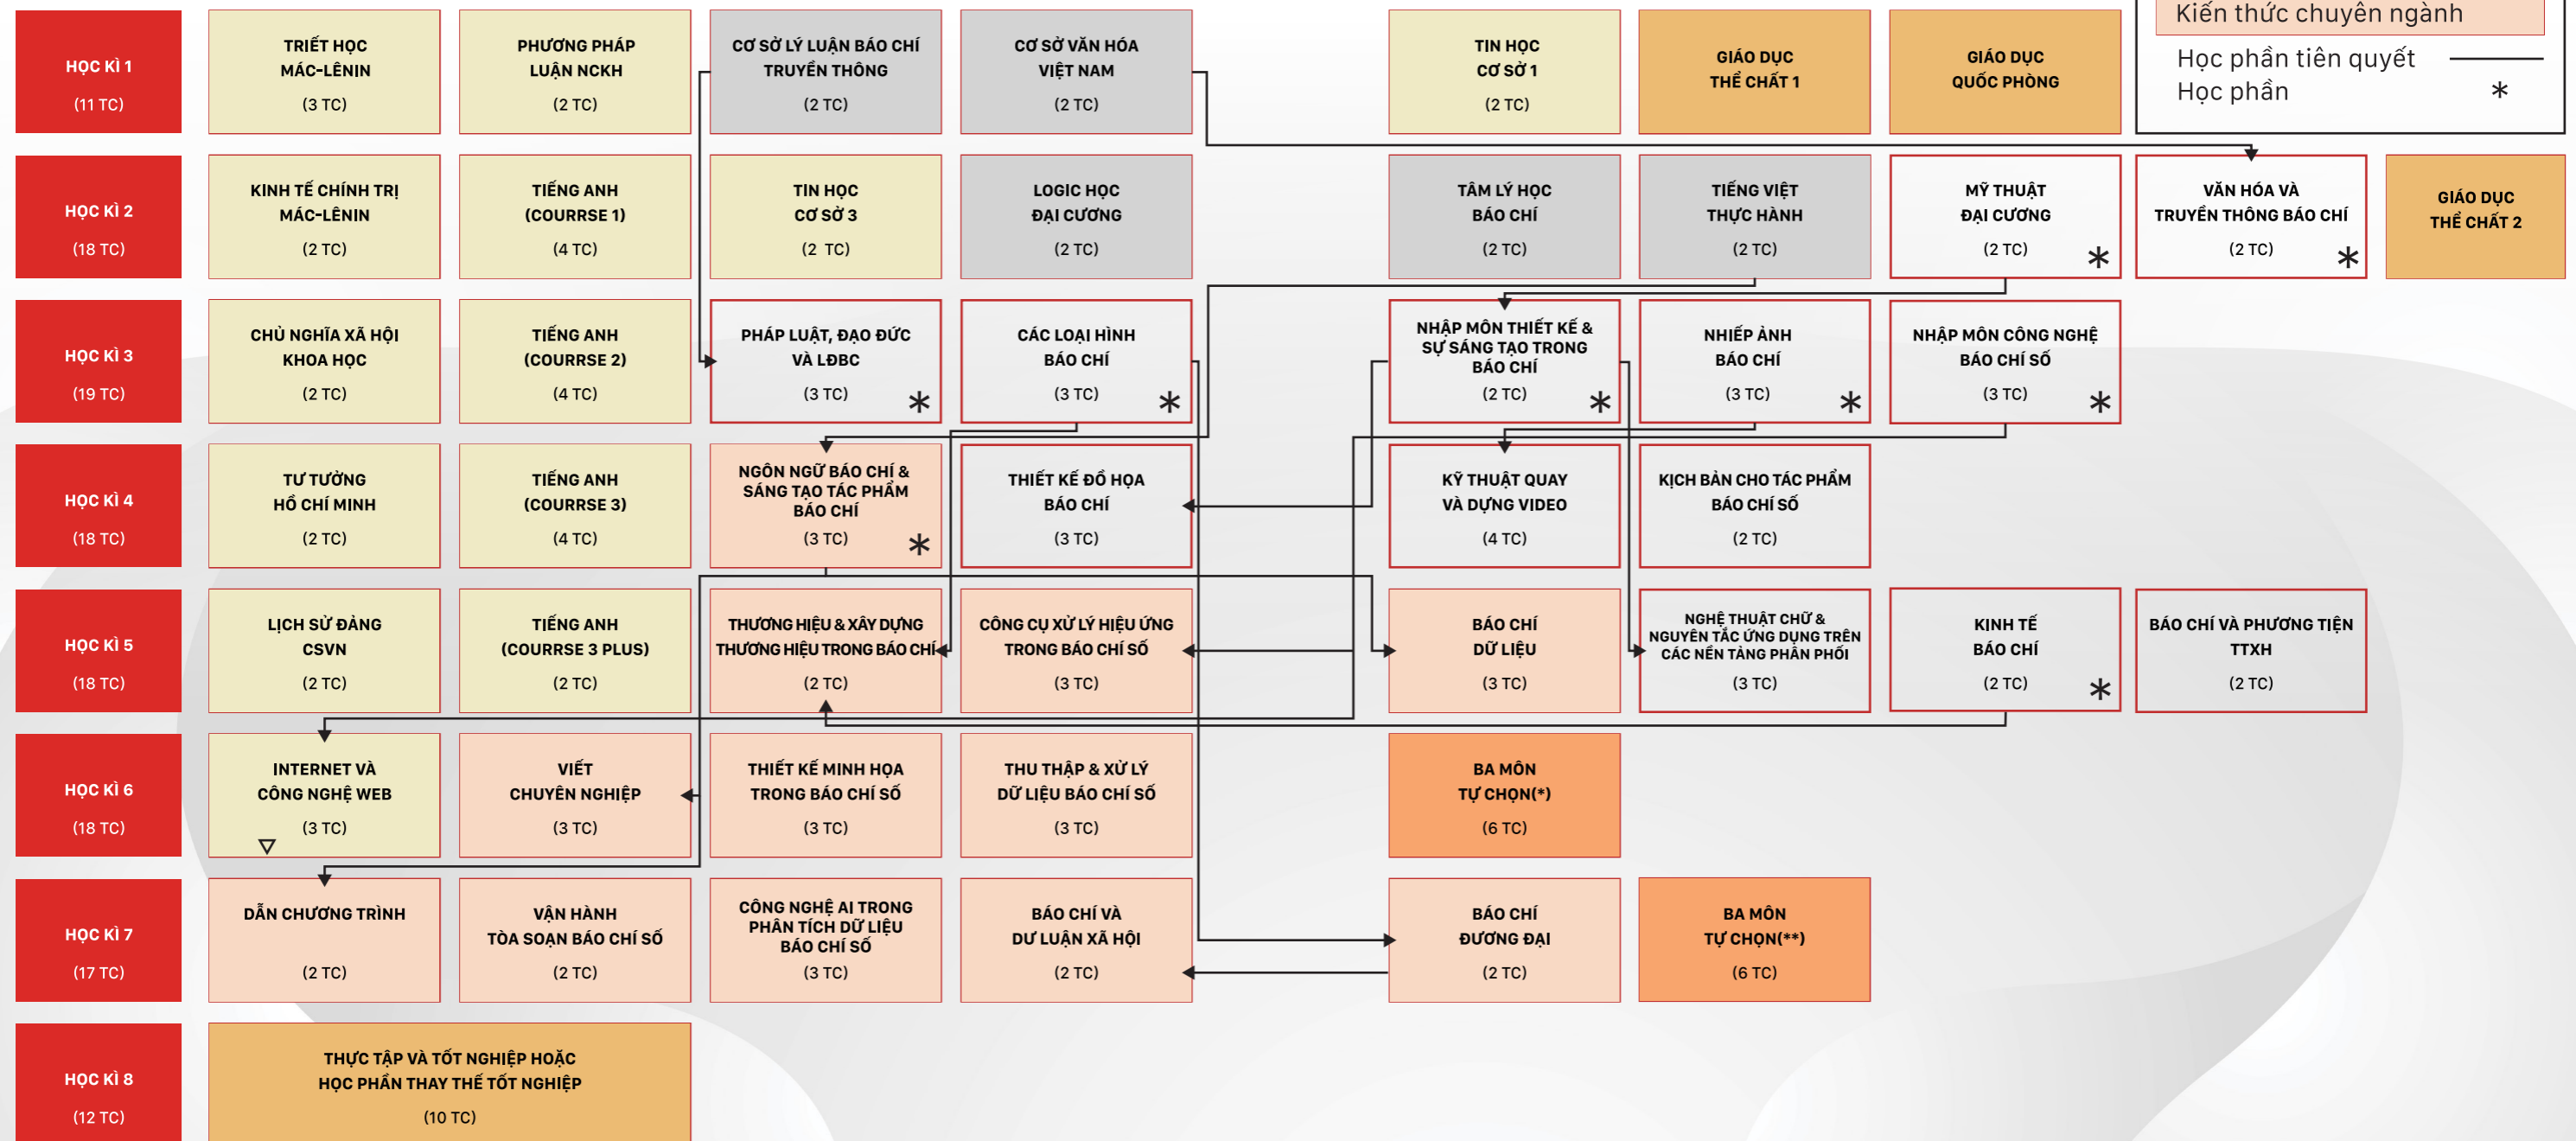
Kiến thức chuyên ngành
Học phần tiên quyết
Học phần *

HỌC KÌ 1
(11 TC)

TRIẾT HỌC MÁC-LÊNIN
(3 TC)

PHƯƠNG PHÁP LUẬN NCKH
(2 TC)

CƠ SỞ LÝ LUẬN BÁO CHÍ TRUYỀN THÔNG
(2 TC)

CƠ SỞ VĂN HÓA VIỆT NAM
(2 TC)

TIN HỌC CƠ SỞ 1
(2 TC)

GIÁO DỤC THỂ CHẤT 1

GIÁO DỤC QUỐC PHÒNG

HỌC KÌ 2
(18 TC)

KINH TẾ CHÍNH TRỊ MÁC-LÊNIN
(2 TC)

TIẾNG ANH (COURRSE 1)
(4 TC)

TIN HỌC CƠ SỞ 3
(2 TC)

LOGIC HỌC ĐẠI CƯƠNG
(2 TC)

TÂM LÝ HỌC BÁO CHÍ
(2 TC)

TIẾNG VIỆT THỰC HÀNH
(2 TC)

MỸ THUẬT ĐẠI CƯƠNG
(2 TC) *

VĂN HÓA VÀ TRUYỀN THÔNG BÁO CHÍ
(2 TC) *

GIÁO DỤC THỂ CHẤT 2

HỌC KÌ 3
(19 TC)

CHỦ NGHĨA XÃ HỘI KHOA HỌC
(2 TC)

TIẾNG ANH (COURRSE 2)
(4 TC)

PHÁP LUẬT, ĐẠO ĐỨC VÀ LĐBC
(3 TC) *

CÁC LOẠI HÌNH BÁO CHÍ
(3 TC) *

NHẬP MÔN THIẾT KẾ & SỰ SÁNG TẠO TRONG BÁO CHÍ
(2 TC) *

NHIẾP ẢNH BÁO CHÍ
(3 TC) *

NHẬP MÔN CÔNG NGHỆ BÁO CHÍ SỐ
(3 TC) *

HỌC KÌ 4
(18 TC)

TƯ TƯỞNG HỒ CHÍ MINH
(2 TC)

TIẾNG ANH (COURRSE 3)
(4 TC)

NGÔN NGỮ BÁO CHÍ & SÁNG TẠO TÁC PHẨM BÁO CHÍ
(3 TC) *

THIẾT KẾ ĐỒ HỌA BÁO CHÍ
(3 TC)

KỸ THUẬT QUAY VÀ DỰNG VIDEO
(4 TC)

KỊCH BẢN CHO TÁC PHẨM BÁO CHÍ SỐ
(2 TC)

HỌC KÌ 5
(18 TC)

LỊCH SỬ ĐẢNG CSVN
(2 TC)

TIẾNG ANH (COURRSE 3 PLUS)
(2 TC)

THƯƠNG HIỆU & XÂY DỰNG THƯƠNG HIỆU TRONG BÁO CHÍ
(2 TC)

CÔNG CỤ XỬ LÝ HIỆU ỨNG TRONG BÁO CHÍ SỐ
(3 TC)

BÁO CHÍ DỮ LIỆU
(3 TC)

NGHỆ THUẬT CHỮ & NGUYÊN TẮC ỨNG DỤNG TRÊN CÁC NỀN TẢNG PHÂN PHỐI
(3 TC)

KINH TẾ BÁO CHÍ
(2 TC) *

BÁO CHÍ VÀ PHƯƠNG TIỆN TTXH
(2 TC)

HỌC KÌ 6
(18 TC)

INTERNET VÀ CÔNG NGHỆ WEB
(3 TC)

VIẾT CHUYÊN NGHIỆP
(3 TC)

THIẾT KẾ MINH HỌA TRONG BÁO CHÍ SỐ
(3 TC)

THU THẬP & XỬ LÝ DỮ LIỆU BÁO CHÍ SỐ
(3 TC)

BA MÔN TỰ CHỌN(*)
(6 TC)

HỌC KÌ 7
(17 TC)

DẪN CHƯƠNG TRÌNH
(2 TC)

VẬN HÀNH TÒA SOẠN BÁO CHÍ SỐ
(2 TC)

CÔNG NGHỆ AI TRONG PHÂN TÍCH DỮ LIỆU BÁO CHÍ SỐ
(3 TC)

BÁO CHÍ VÀ DƯ LUẬN XÃ HỘI
(2 TC)

BÁO CHÍ ĐƯƠNG ĐẠI
(2 TC)

BA MÔN TỰ CHỌN(**)
(6 TC)

HỌC KÌ 8
(12 TC)

THỰC TẬP VÀ TỐT NGHIỆP HOẶC HỌC PHẦN THAY THẾ TỐT NGHIỆP
(10 TC)